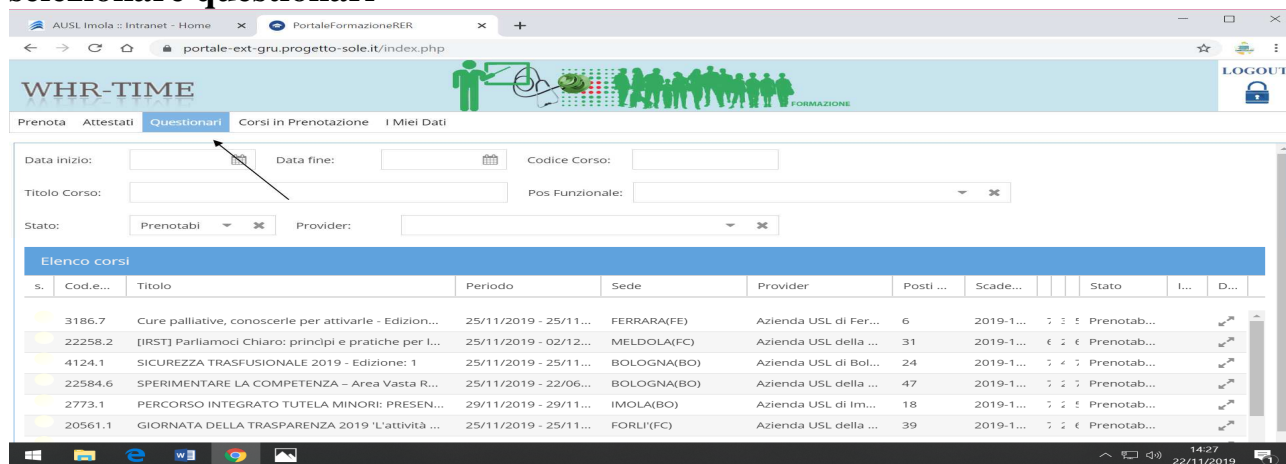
selezionare questionari

AUSL Imola :: Intranet - Home × PortaleFormazioneRER × +

portale-ext-gru.progetto-sole.it/index.php

WHR-TIME

FORMAZIONE

LOGOUT

Prenota Attestati Questionari Corsi in Prenotazione I Miei Dati

Data inizio: Data fine: Codice Corso:

Titolo Corso: Pos Funzionale:

Stato: Prenotabi Provider:

Elenco corsi

| s. | Cod.e... | Titolo | Periodo | Sede | Provider | Posti ... | Scade... | | | | Stato | I... | D... |
|---|---|---|---|---|---|---|---|---|---|---|---|---|---|
| | 3186.7 | Cure palliative, conoscerle per attivarle - Edizion... | 25/11/2019 - 25/11... | FERRARA(FE) | Azienda USL di Fer... | 6 | 2019-1... | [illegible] | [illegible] | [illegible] | Prenotab... | | |
| | 22258.2 | [IRST] Parliamoci Chiaro: principi e pratiche per l... | 25/11/2019 - 02/12... | MELDOLA(FC) | Azienda USL della ... | 31 | 2019-1... | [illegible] | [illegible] | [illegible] | Prenotab... | | |
| | 4124.1 | SICUREZZA TRASFUSIONALE 2019 - Edizione: 1 | 25/11/2019 - 25/11... | BOLOGNA(BO) | Azienda USL di Bol... | 24 | 2019-1... | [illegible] | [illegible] | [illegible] | Prenotab... | | |
| | 22584.6 | SPERIMENTARE LA COMPETENZA – Area Vasta R... | 25/11/2019 - 22/06... | BOLOGNA(BO) | Azienda USL della ... | 47 | 2019-1... | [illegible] | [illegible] | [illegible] | Prenotab... | | |
| | 2773.1 | PERCORSO INTEGRATO TUTELA MINORI: PRESEN... | 29/11/2019 - 29/11... | IMOLA(BO) | Azienda USL di Im... | 18 | 2019-1... | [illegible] | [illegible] | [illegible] | Prenotab... | | |
| | 20561.1 | GIORNATA DELLA TRASPARENZA 2019 'L'attività ... | 25/11/2019 - 25/11... | FORLI'(FC) | Azienda USL della ... | 39 | 2019-1... | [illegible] | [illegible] | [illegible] | Prenotab... | | |

14:27
22/11/2019